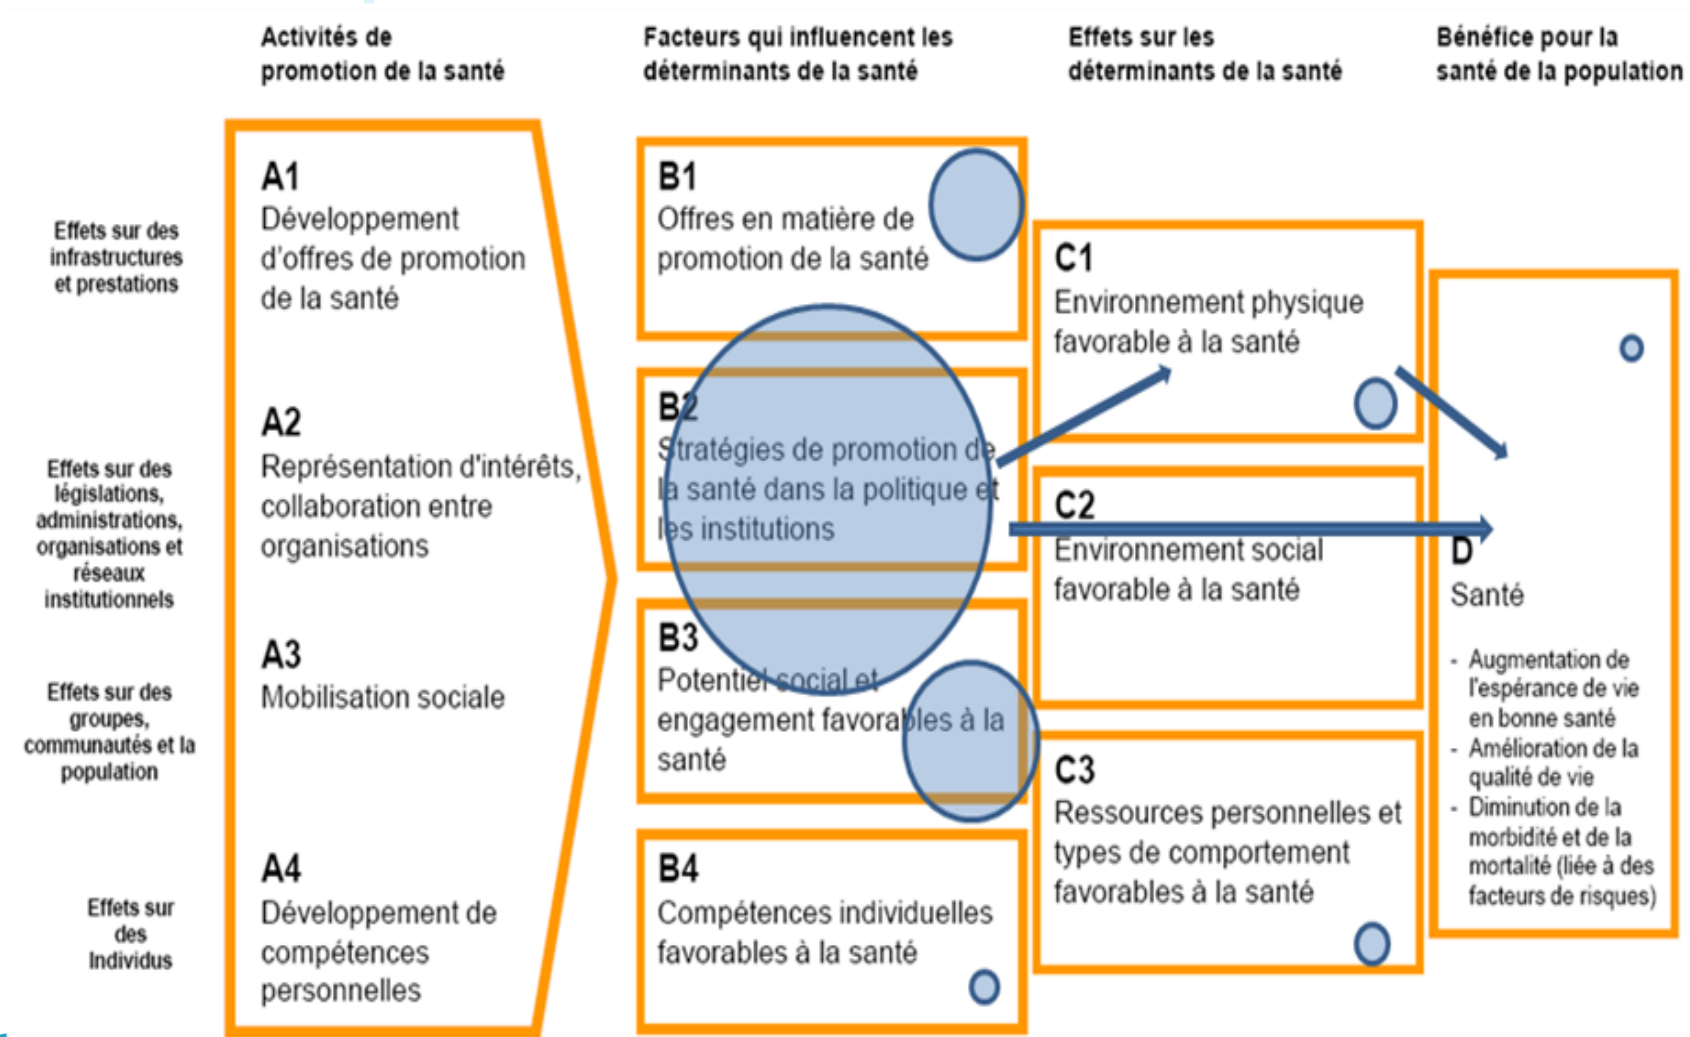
Activités de promotion de la santé

Facteurs qui influencent les déterminants de la santé

Effets sur les déterminants de la santé

Bénéfice pour la santé de la population

Effets sur des infrastructures et prestations

Effets sur des législations, administrations, organisations et réseaux institutionnels

Effets sur des groupes, communautés et la population

Effets sur des Individus

A1
Développement d'offres de promotion de la santé

A2
Représentation d'intérêts, collaboration entre organisations

A3
Mobilisation sociale

A4
Développement de compétences personnelles

B1
Offres en matière de promotion de la santé

B2
Stratégies de promotion de la santé dans la politique et les institutions

B3
Potentiel social et engagement favorables à la santé

B4
Compétences individuelles favorables à la santé

C1
Environnement physique favorable à la santé

C2
Environnement social favorable à la santé

C3
Ressources personnelles et types de comportement favorables à la santé

D
Santé

- Augmentation de l'espérance de vie en bonne santé
- Amélioration de la qualité de vie
- Diminution de la morbidité et de la mortalité (liée à des facteurs de risques)